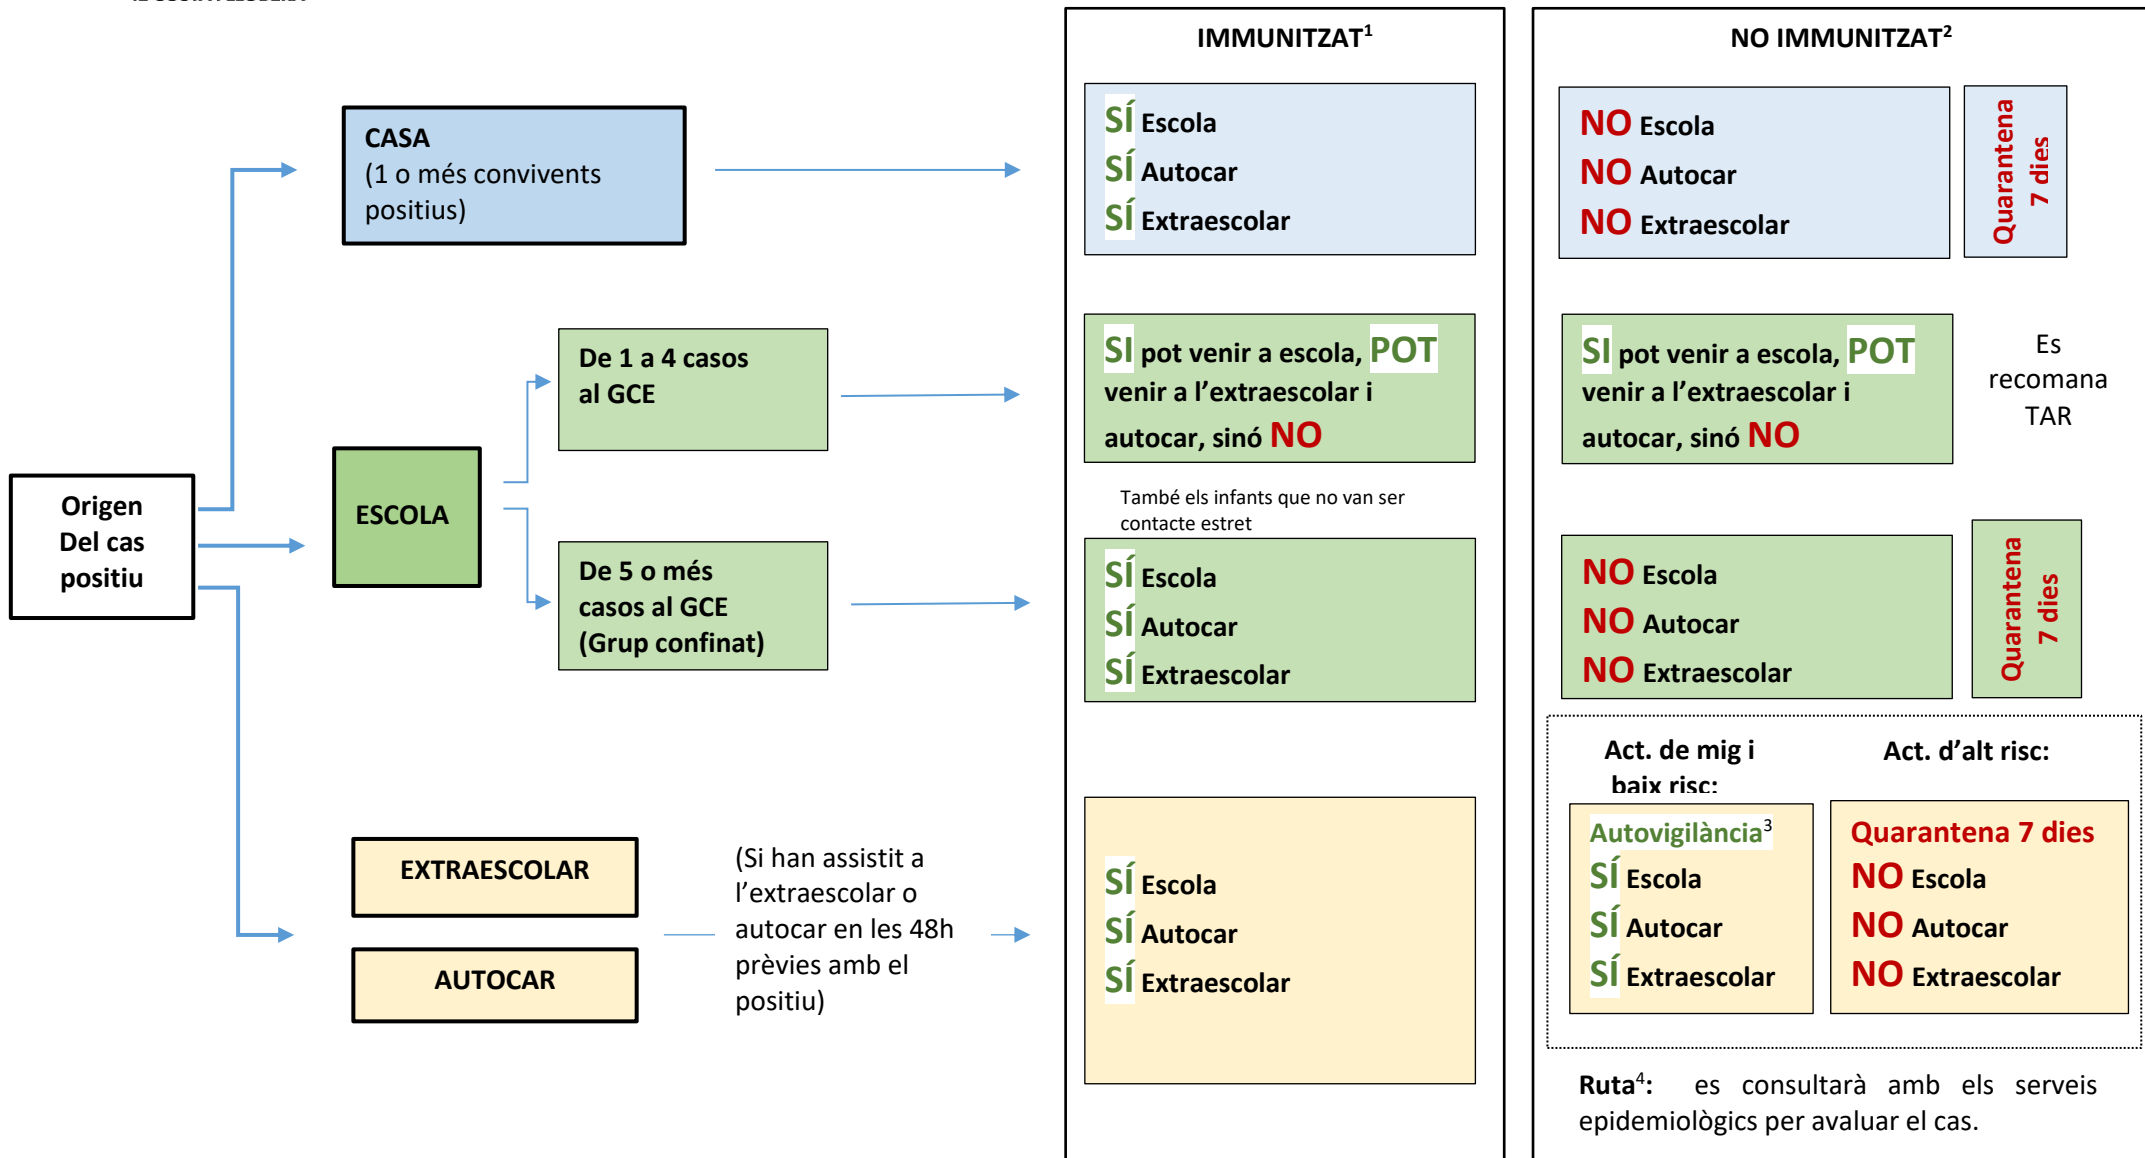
IMMUNITZAT$^1$

NO IMMUNITZAT$^2$

Origen Del cas positiu

CASA (1 o més convivents positius)

SÍ Escola
SÍ Autocar
SÍ Extraescolar

NO Escola
NO Autocar
NO Extraescolar

Quarantena 7 dies

ESCOLA

De 1 a 4 casos al GCE

SI pot venir a escola, POT venir a l'extraescolar i autocar, sinó NO

SI pot venir a escola, POT venir a l'extraescolar i autocar, sinó NO

Es recomana TAR

També els infants que no van ser contacte estret

De 5 o més casos al GCE (Grup confinat)

SÍ Escola
SÍ Autocar
SÍ Extraescolar

NO Escola
NO Autocar
NO Extraescolar

Quarantena 7 dies

EXTRAESCOLAR

AUTOCAR

(Si han assistit a l'extraescolar o autocar en les 48h prèvies amb el positiu)

SÍ Escola
SÍ Autocar
SÍ Extraescolar

Act. de mig i baix risc:

Act. d'alt risc:

Autovigilància$^3$
SÍ Escola
SÍ Autocar
SÍ Extraescolar

Quarantena 7 dies
NO Escola
NO Autocar
NO Extraescolar

Ruta$^4$: es consultarà amb els serveis epidemiològics per avaluar el cas.